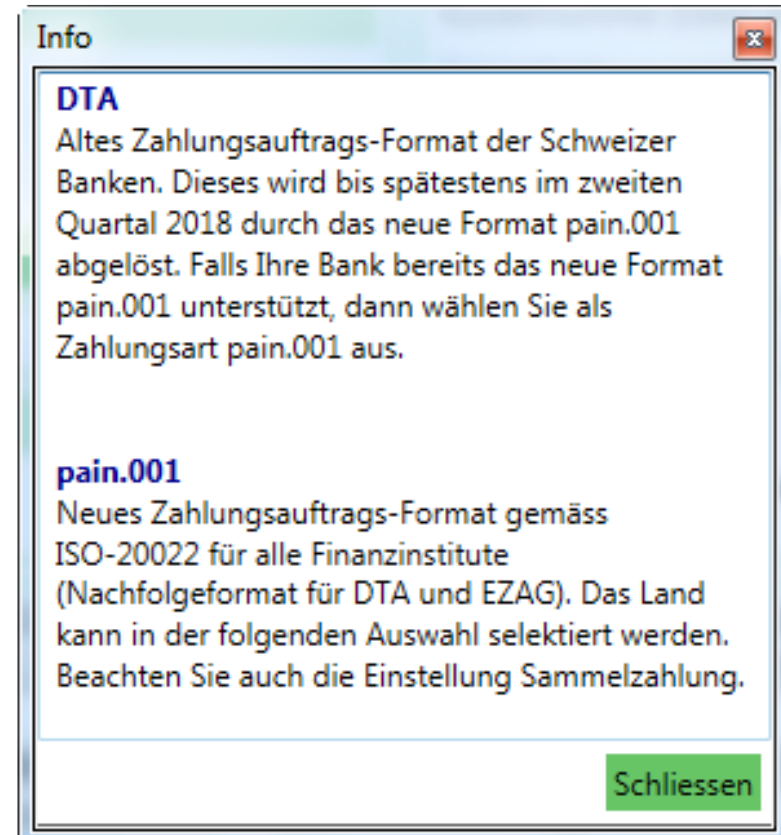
Info

DTA
Altes Zahlungsauftrags-Format der Schweizer Banken. Dieses wird bis spätestens im zweiten Quartal 2018 durch das neue Format pain.001 abgelöst. Falls Ihre Bank bereits das neue Format pain.001 unterstützt, dann wählen Sie als Zahlungsart pain.001 aus.

pain.001
Neues Zahlungsauftrags-Format gemäss ISO-20022 für alle Finanzinstitute (Nachfolgeformat für DTA und EZAG). Das Land kann in der folgenden Auswahl selektiert werden. Beachten Sie auch die Einstellung Sammelzahlung.

Schliessen